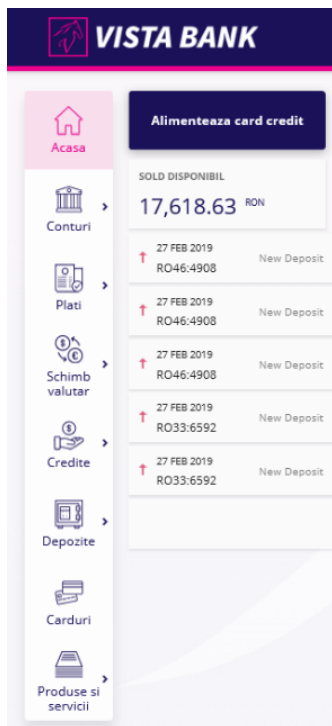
VISTA BANK

Acasa

Conturi

Plati

Schimb valutar

Credite

Depozite

Carduri

Produse si servicii

Alimenteaza card credit

SOLD DISPONIBIL
17,618.63 RON

27 FEB 2019
RO46:4908
New Deposit

27 FEB 2019
RO46:4908
New Deposit

27 FEB 2019
RO46:4908
New Deposit

27 FEB 2019
RO33:6592
New Deposit

27 FEB 2019
RO33:6592
New Deposit